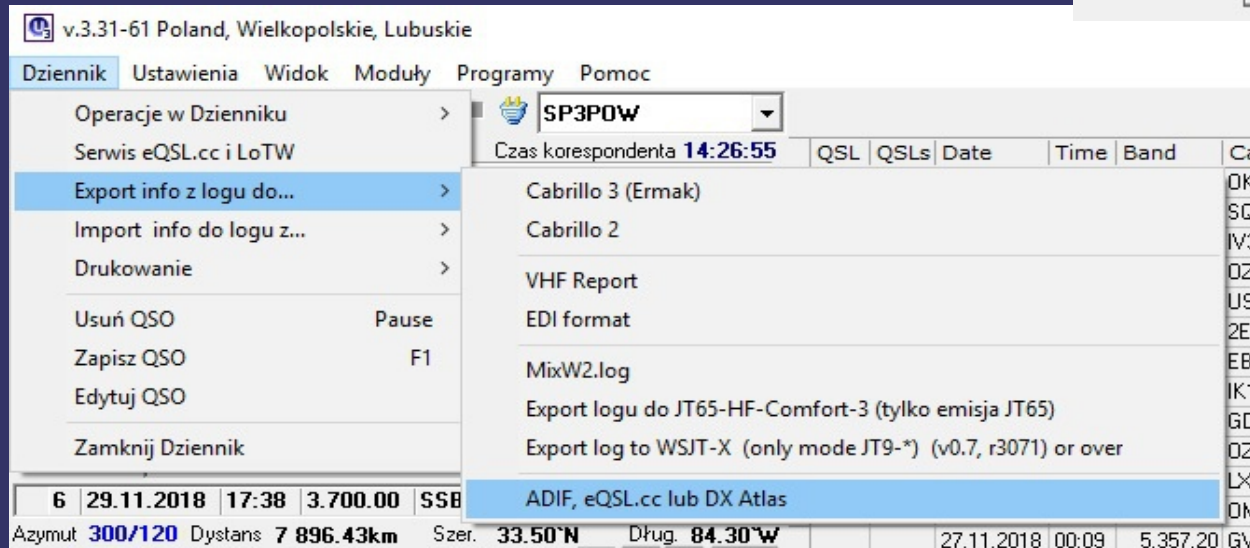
v.3.31-61 Poland, Wielkopolskie, Lubuskie

Dziennik Ustawienia Widok Moduły Programy Pomoc

Operacje w Dzienniku >
Serwis eQSL.cc i LoTW
Export info z logu do... >
Import info do logu z... >
Drukowanie >
Usuń QSO Pause
Zapisz QSO F1
Edytuj QSO
Zamknij Dziennik

SP3POW

Czas korespondenta 14:26:55

| QSL | QSLs | Date | Time | Band | Ca |
|---|---|---|---|---|---|

Cabrillo 3 (Ermak)
Cabrillo 2
VHF Report
EDI format
MixW2.log
Export logu do JT65-HF-Comfort-3 (tylko emisja JT65)
Export log to WSJT-X (only mode JT9-*) (v0.7, r3071) or over
ADIF, eQSL.cc lub DX Atlas

OK
SQ
IV
OZ
US
2E
EB
IK
GD
OZ
LX
ON

6 29.11.2018 17:38 3.700.00 SSB

Azymut 300/120 Dystans 7 896.43km Szer. 33.50`N Dług. 84.30`W

27.11.2018 00:09 5.357.20 GV